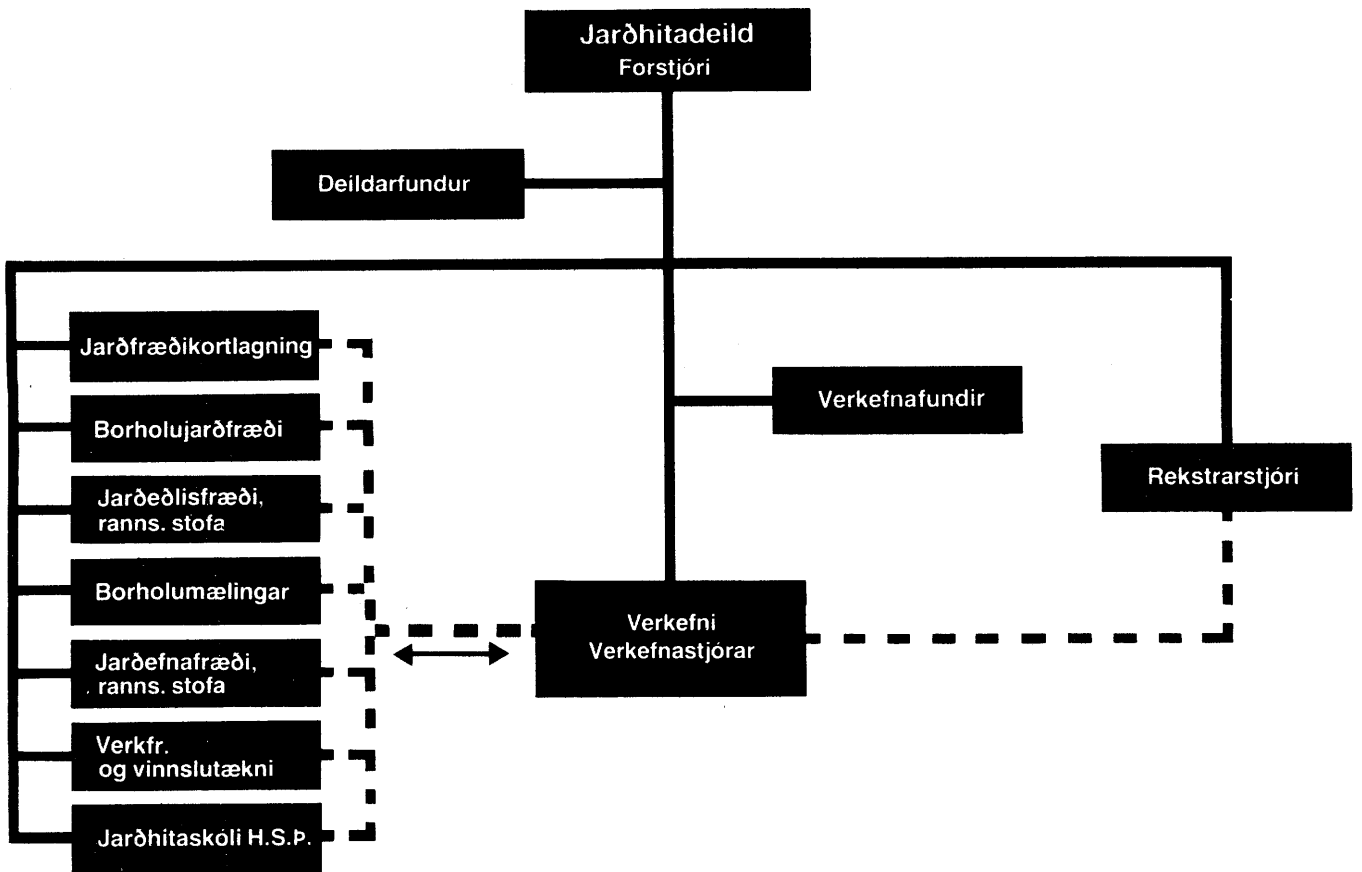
Jarðhitadeild
Forstjóri

Deildarfundur

Jarðfræðikortlagning

Borholujarðfræði

Jarðeðlisfræði, ranns. stofa

Borholumælingar

Jarðefnafræði, ranns. stofa

Verkfr. og vinnslutækni

Jarðhitaskóli H.S.Þ.

Verkefnafundir

Rekstrarstjóri

Verkefni
Verkefnastjórar